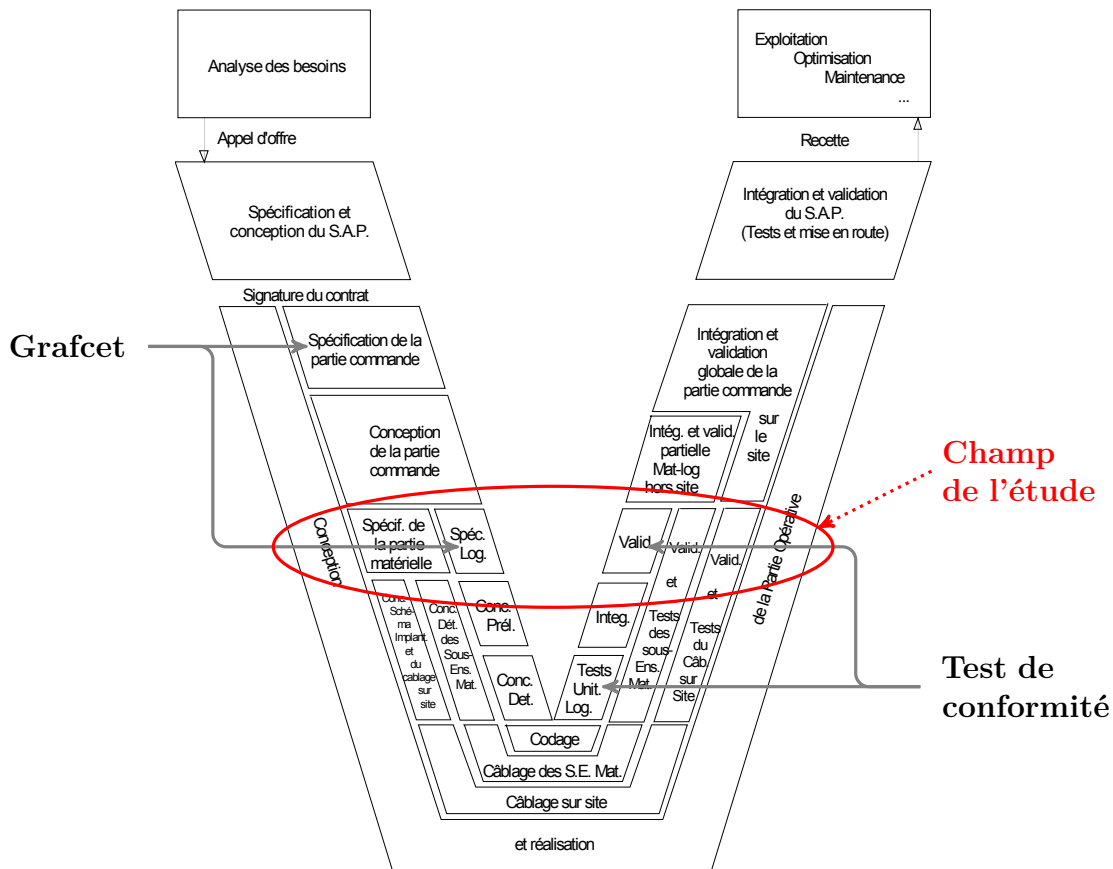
Analyse des besoins

Appel d'offre

Spécification et conception du S.A.P.

Signature du contrat

Exploitation
Optimisation
Maintenance
...

Recette

Intégration et validation du S.A.P. (Tests et mise en route)

Grafcet

Spécification de la partie commande

Conception de la partie commande

Spécif. de la partie matérielle

Spéc. Log.

Conception

Conc. Schéma Implant. et du cablage sur site

Conc. Dét. des Sous-Ens. Mat.

Conc. Prél.

Conc. Det.

Codage

Câblage des S.E. Mat.

Câblage sur site

et réalisation

Intégration et validation globale de la partie commande

Intég. et valid. partielle Mat-log hors site

sur le site

Champ de l'étude

Valid.

Valid. et Tests des sous-Ens. Mat.

Valid. et Tests du Câb. sur Site

de la Partie Opérative

Integ.

Tests Unit. Log.

Test de conformité